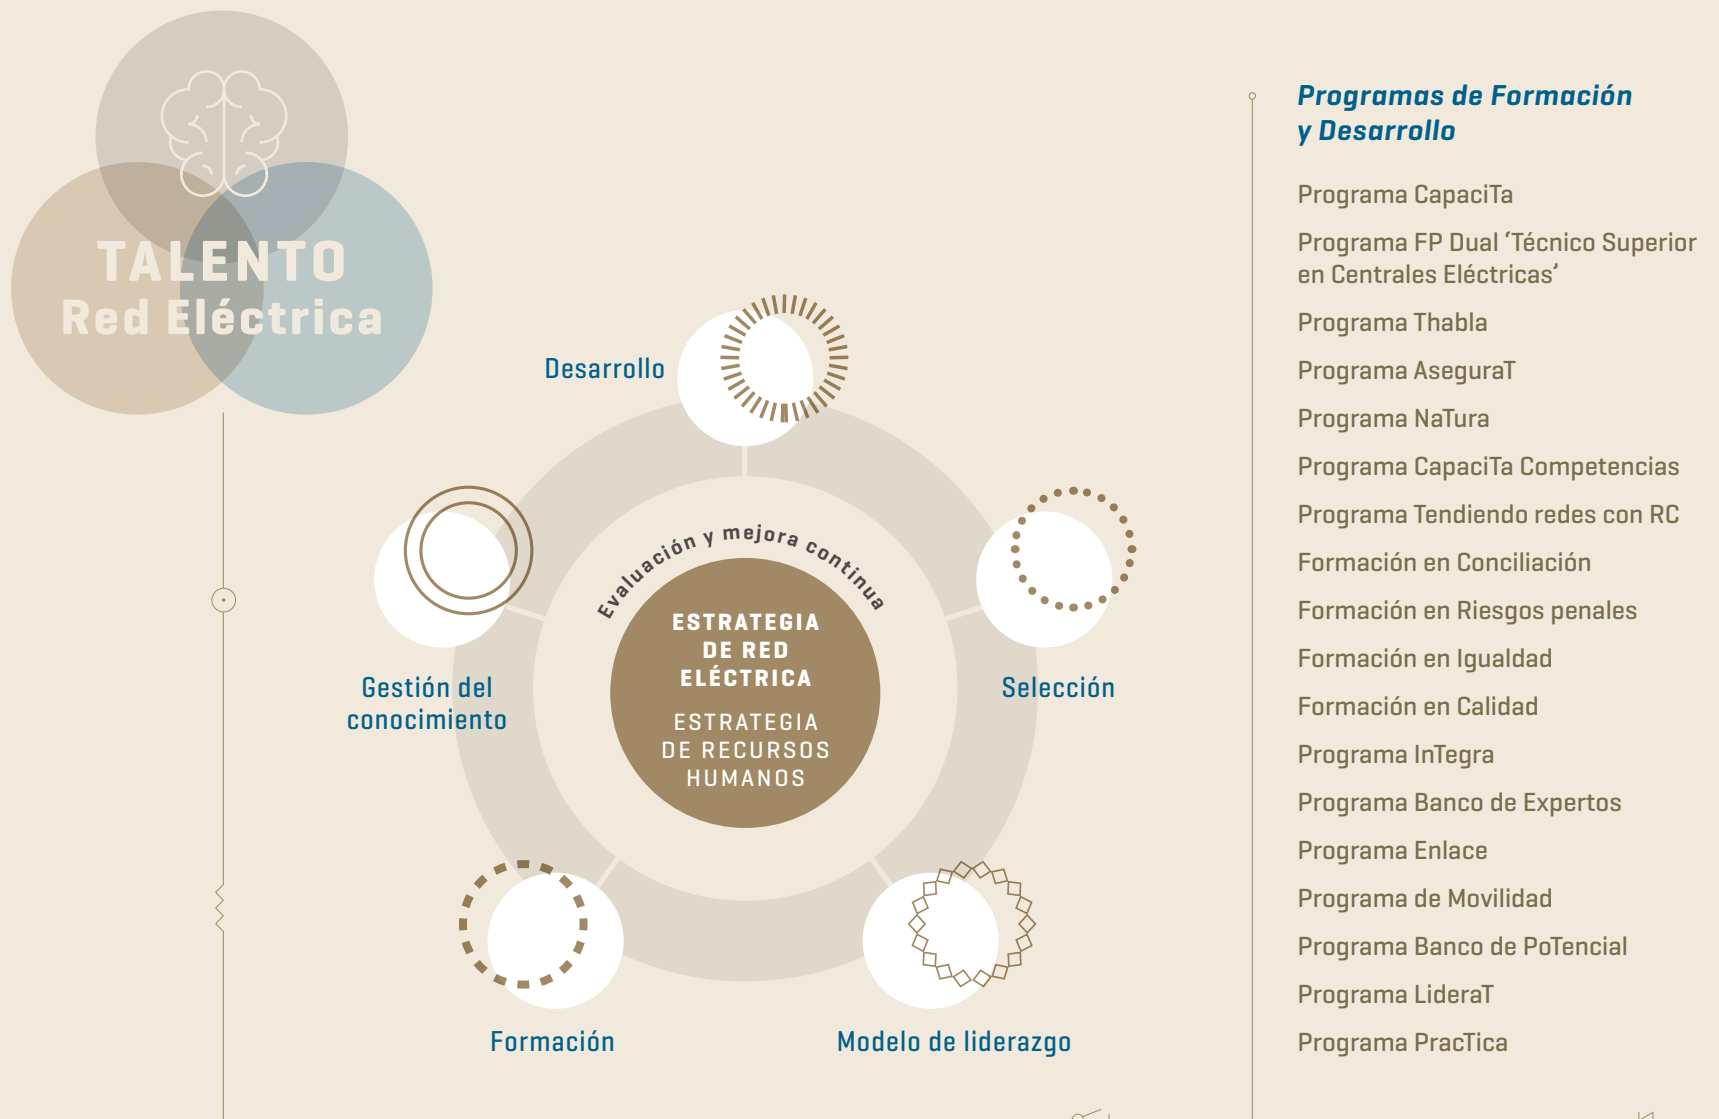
TALENTO
Red Eléctrica

Desarrollo

Gestión del conocimiento

Evaluación y mejora continua

ESTRATEGIA DE RED ELÉCTRICA

ESTRATEGIA DE RECURSOS HUMANOS

Selección

Formación

Modelo de liderazgo

Programas de Formación y Desarrollo

Programa CapaciTa

Programa FP Dual 'Técnico Superior en Centrales Eléctricas'

Programa Thabla

Programa AseguraT

Programa NaTura

Programa CapaciTa Competencias

Programa Tendiendo redes con RC

Formación en Conciliación

Formación en Riesgos penales

Formación en Igualdad

Formación en Calidad

Programa InTegra

Programa Banco de Expertos

Programa Enlace

Programa de Movilidad

Programa Banco de PoTencial

Programa LideraT

Programa PracTica